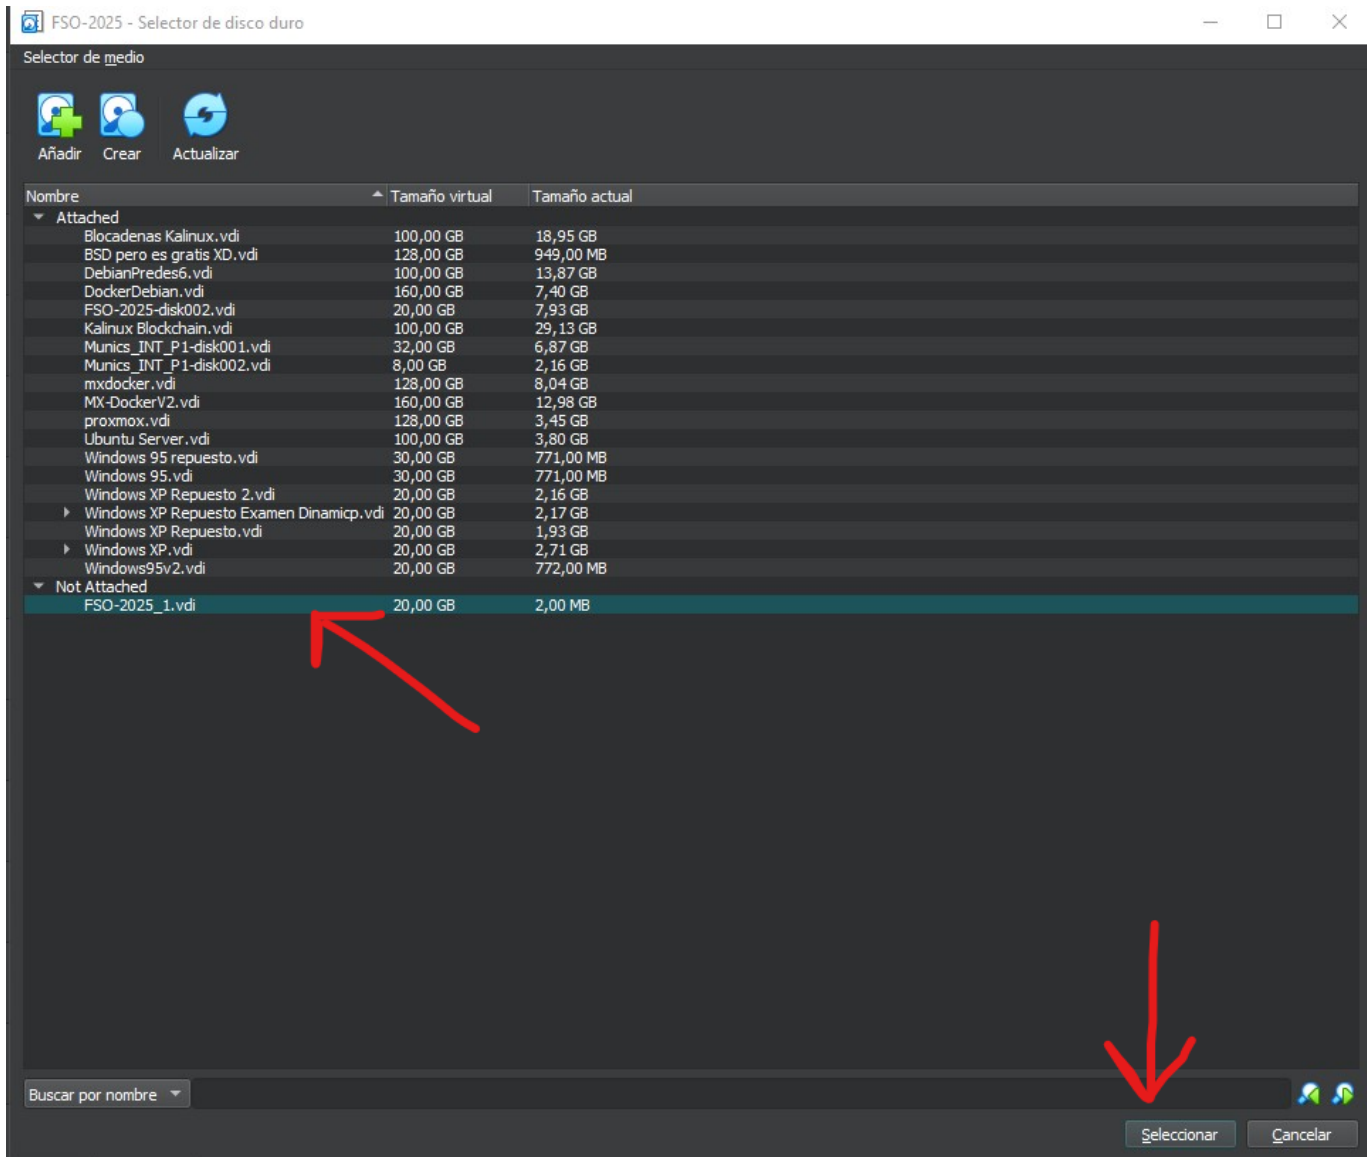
FSO-2025 - Selector de disco duro

Selector de medio

Añadir Crear Actualizar

| Nombre | Tamaño virtual | Tamaño actual |
|---|---|---|
| Attached | | |
| Blocadenas Kalinux.vdi | 100,00 GB | 18,95 GB |
| BSD pero es gratis XD.vdi | 128,00 GB | 949,00 MB |
| DebianPredes6.vdi | 100,00 GB | 13,87 GB |
| DockerDebian.vdi | 160,00 GB | 7,40 GB |
| FSO-2025-disk002.vdi | 20,00 GB | 7,93 GB |
| Kalinux Blockchain.vdi | 100,00 GB | 29,13 GB |
| Munics_INT_P1-disk001.vdi | 32,00 GB | 6,87 GB |
| Munics_INT_P1-disk002.vdi | 8,00 GB | 2,16 GB |
| mxdocker.vdi | 128,00 GB | 8,04 GB |
| MX-DockerV2.vdi | 160,00 GB | 12,98 GB |
| proxmox.vdi | 128,00 GB | 3,45 GB |
| Ubuntu Server.vdi | 100,00 GB | 3,80 GB |
| Windows 95 repuesto.vdi | 30,00 GB | 771,00 MB |
| Windows 95.vdi | 30,00 GB | 771,00 MB |
| Windows XP Repuesto 2.vdi | 20,00 GB | 2,16 GB |
| Windows XP Repuesto Examen Dinamicp.vdi | 20,00 GB | 2,17 GB |
| Windows XP Repuesto.vdi | 20,00 GB | 1,93 GB |
| Windows XP.vdi | 20,00 GB | 2,71 GB |
| Windows95v2.vdi | 20,00 GB | 772,00 MB |
| Not Attached | | |
| FSO-2025_1.vdi | 20,00 GB | 2,00 MB |

Buscar por nombre

Seleccionar Cancelar